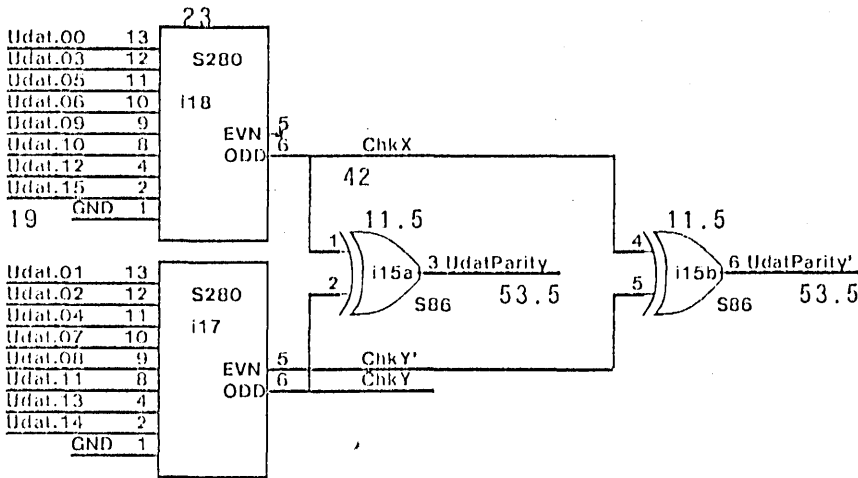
23

Udat.00 13
Udat.03 12
Udat.05 11
Udat.06 10
Udat.09 9
Udat.10 8
Udat.12 4
Udat.15 2
GND 1
19

S280
i18
EVN 5
ODD 6

ChkX
42

11.5
1
2
i15a
3 UdatParity
S86
53.5

11.5
4
5
i15b
6 UdatParity'
S86
53.5

Udat.01 13
Udat.02 12
Udat.04 11
Udat.07 10
Udat.08 9
Udat.11 8
Udat.13 4
Udat.14 2
GND 1

S280
i17
EVN 5
ODD 6

ChkY'
ChkY